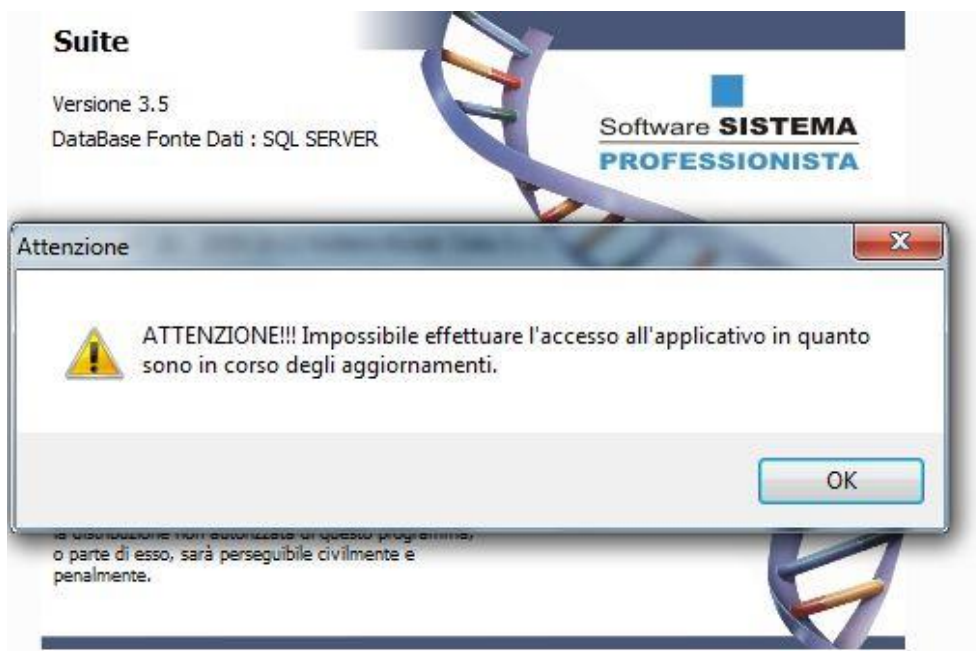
Suite

Versione 3.5

DataBase Fonte Dati : SQL SERVER

Software SISTEMA
PROFESSIONISTA

Attenzione

X

ATTENZIONE!!! Impossibile effettuare l'accesso all'applicativo in quanto sono in corso degli aggiornamenti.

OK

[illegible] o parte di esso, sarà perseguibile civilmente e penalmente.